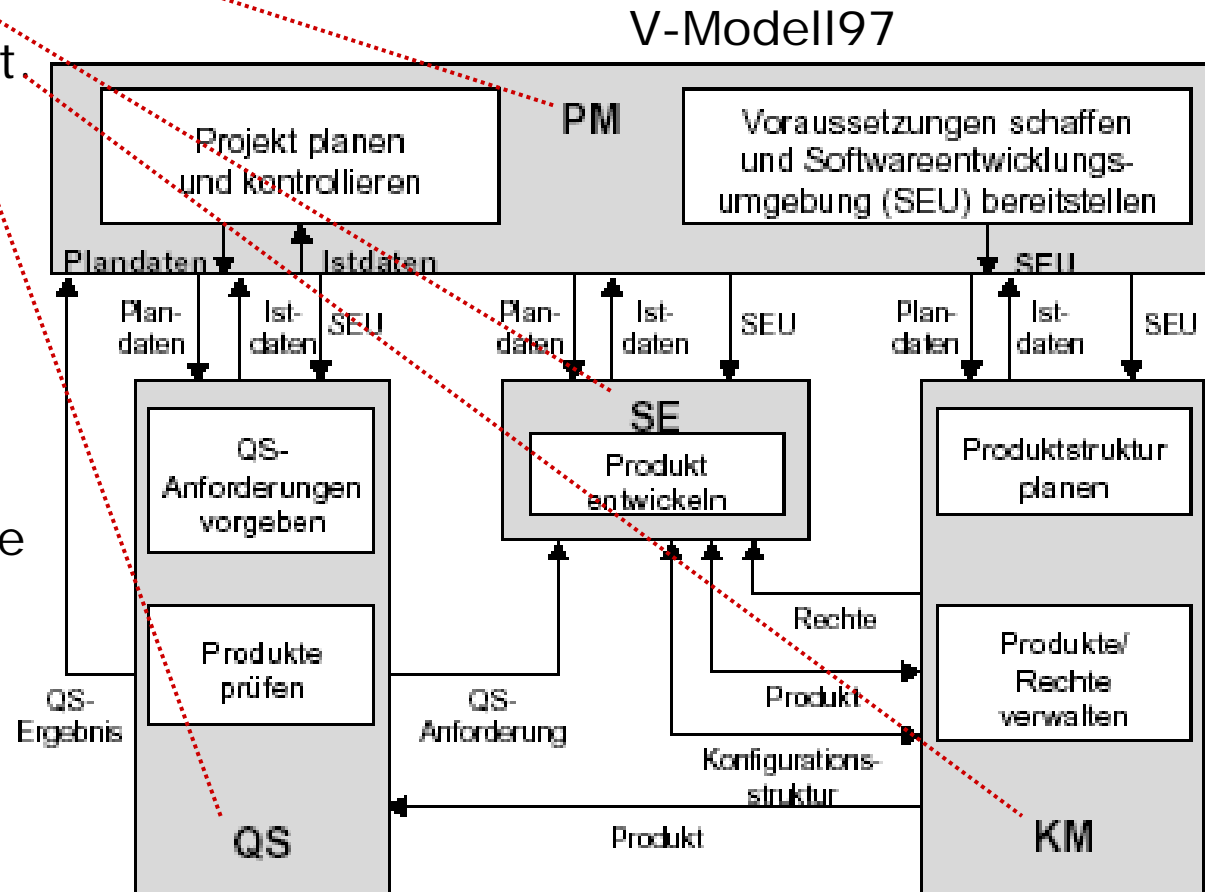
t.

e

V-Modell97

PM

Projekt planen und kontrollieren

Voraussetzungen schaffen und Softwareentwicklungsumgebung (SEU) bereitstellen

Plandaten

Istdaten

SEU

Plandaten

Istdaten

SEU

Plandaten

Istdaten

SEU

Plandaten

Istdaten

SEU

SE

Produkt entwickeln

QS-Anforderungen vorgeben

Produkte prüfen

Produktstruktur planen

Produkte/ Rechte verwalten

Rechte

Produkt

QS-Ergebnis

QS-Anforderung

Konfigurationsstruktur

Produkt

QS

KM